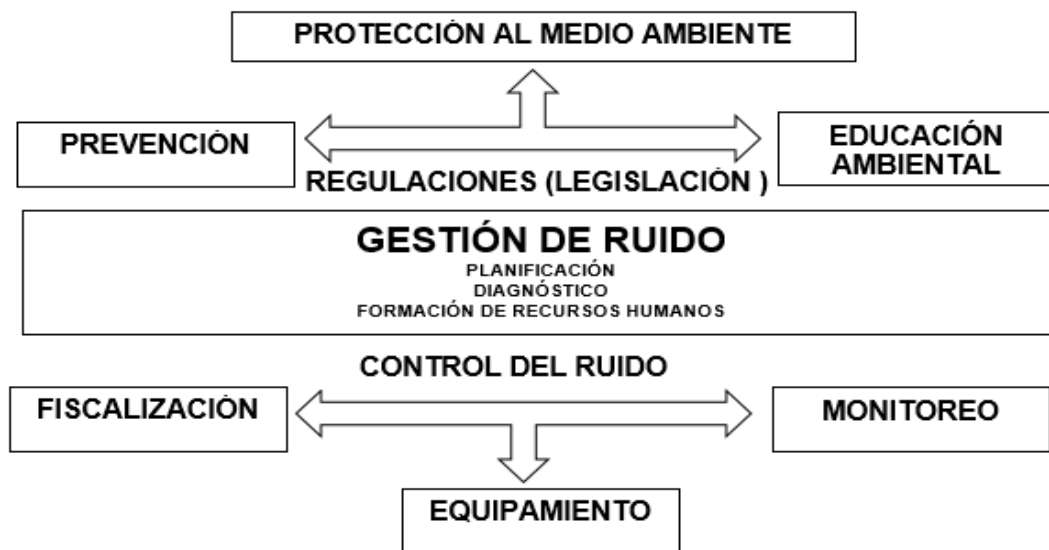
PROTECCIÓN AL MEDIO AMBIENTE

PREVENCIÓN

EDUCACIÓN AMBIENTAL

REGULACIONES (LEGISLACIÓN )

GESTIÓN DE RUIDO
PLANIFICACIÓN
DIAGNÓSTICO
FORMACIÓN DE RECURSOS HUMANOS

CONTROL DEL RUIDO

FISCALIZACIÓN

MONITOREO

EQUIPAMIENTO